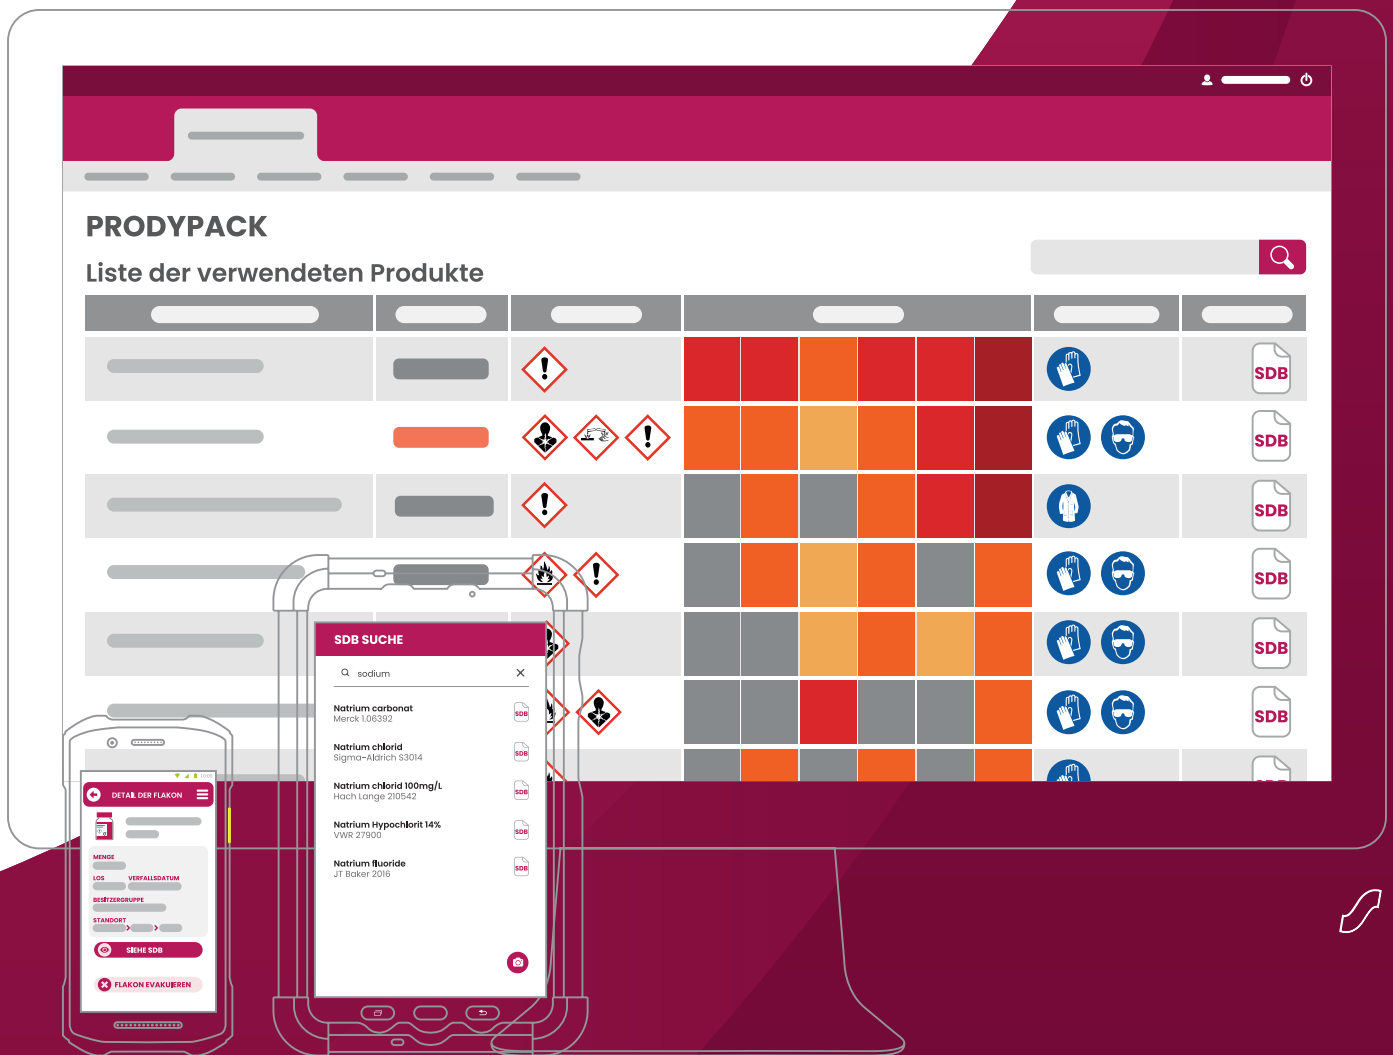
PRODYPACK

Liste der verwendeten Produkte

SDB
SDB
SDB
SDB
SDB
SDB

SDB SUCHE

sodium

Natrium carbonat
Merck 1.06392

Natrium chlorid
Sigma-Aldrich S3014

Natrium chlorid 100mg/L
Hach Lange 210542

Natrium Hypochlorit 14%
VWR 27900

Natrium fluoride
JT Baker 2016

DETAIL DER FLAKON

MENGE
LOS
VERFALLSDATUM
BESITZERGRUPPE
STANDORT

SIEHE SDB

FLAKON EVAKUIEREN